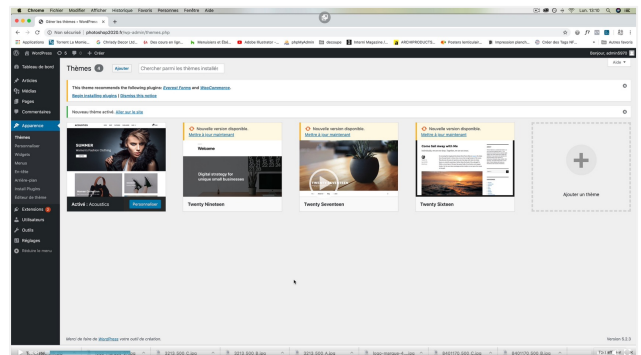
Chrome Fichier Modifier Afficher Historique Favoris Personnes Fenêtre Aide

Gérer les thèmes ‹ WordPress

Non sécurisé | photoshop2020.fr/wp-admin/themes.php

Applications

WordPress 0 + Créer

Bonjour, admin5976

Tableau de bord

Articles

Médias

Pages

Commentaires

Apparence

Thèmes

Personnaliser

Widgets

Menus

En-tête

Arrière-plan

Install Plugins

Éditeur de thème

Extensions

Utilisateurs

Outils

Réglages

Réduire le menu

Thèmes 4 Ajouter Chercher parmi les thèmes installés

Aide

This theme recommends the following plugins: Everest Forms and WooCommerce.
Begin installing plugins | Dismiss this notice

Nouveau thème activé. Aller sur le site

Nouvelle version disponible. Mettre à jour maintenant

Nouvelle version disponible. Mettre à jour maintenant

Nouvelle version disponible. Mettre à jour maintenant

Welcome

Digital strategy for unique small businesses

Come full sleep with this

Activé : Acoustica

Personnaliser

Twenty Nineteen

Twenty Seventeen

Twenty Sixteen

Ajouter un thème

Merci de faire de WordPress votre outil de création.

Version 5.2.3